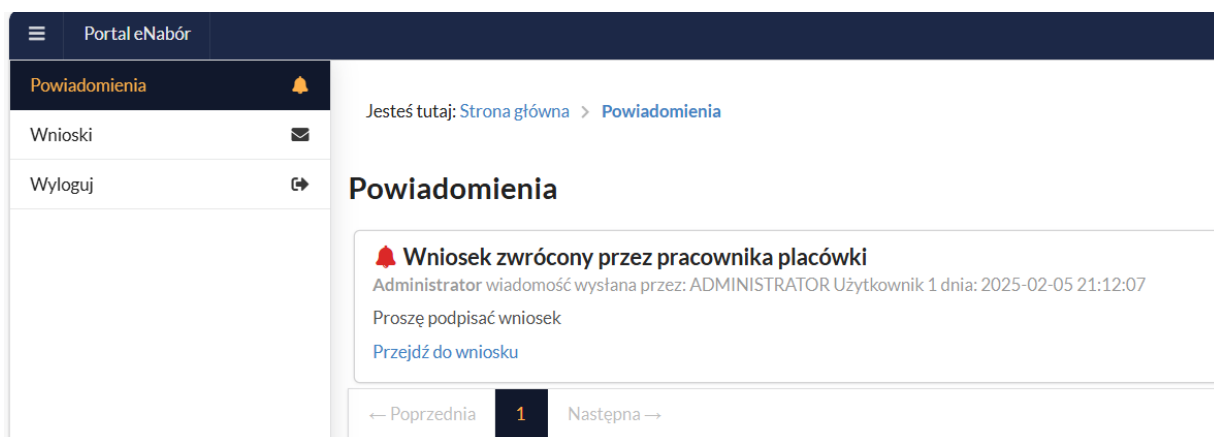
Portal eNabór

Powiadomienia
Wnioski
Wyloguj

Jesteś tutaj: Strona główna > Powiadomienia

Powiadomienia

Wniosek zwrócony przez pracownika placówki
Administrator wiadomość wysłana przez: ADMINISTRATOR Użytkownik 1 dnia: 2025-02-05 21:12:07

Proszę podpisać wniosek

Przejdź do wniosku

← Poprzednia 1 Następna →